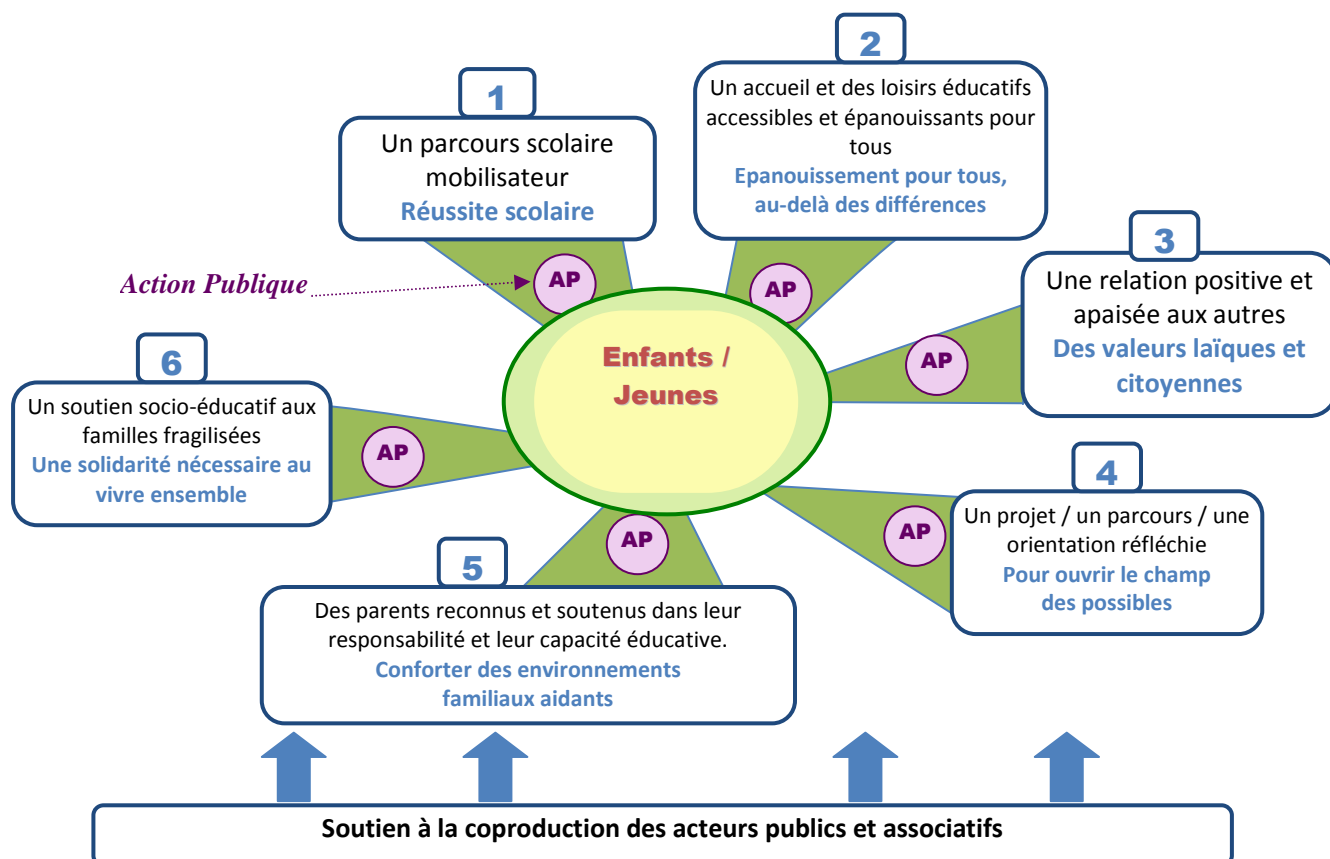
2

Un accueil et des loisirs éducatifs accessibles et épanouissants pour tous
Epanouissement pour tous, au-delà des différences

1

Un parcours scolaire mobilisateur
Réussite scolaire

Action Publique

AP

AP

3

Une relation positive et apaisée aux autres
Des valeurs laïques et citoyennes

AP

Enfants / Jeunes

6

Un soutien socio-éducatif aux familles fragilisées
Une solidarité nécessaire au vivre ensemble

AP

4

Un projet / un parcours / une orientation réfléchie
Pour ouvrir le champ des possibles

AP

AP

5

Des parents reconnus et soutenus dans leur responsabilité et leur capacité éducative.
Conforter des environnements familiaux aidants

Soutien à la coproduction des acteurs publics et associatifs